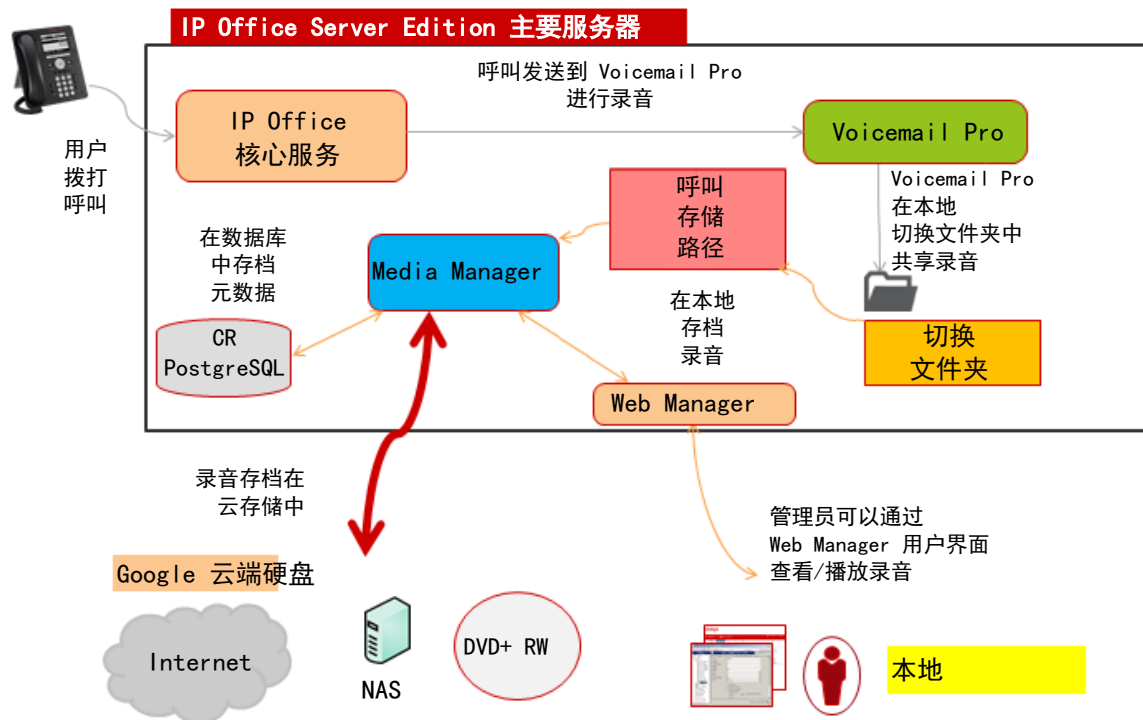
IP Office Server Edition 主要服务器

呼叫发送到 Voicemail Pro 进行录音

IP Office 核心服务

Voicemail Pro

用户 拨打 呼叫

呼叫 存储 路径

Voicemail Pro 在本地 切换文件夹中 共享录音

在数据库 中存档 元数据

Media Manager

CR PostgreSQL

在本地 存档 录音

切换 文件夹

Web Manager

录音存档在 云存储中

管理员可以通过 Web Manager 用户界面 查看/播放录音

Google 云端硬盘

Internet

NAS

DVD+ RW

本地